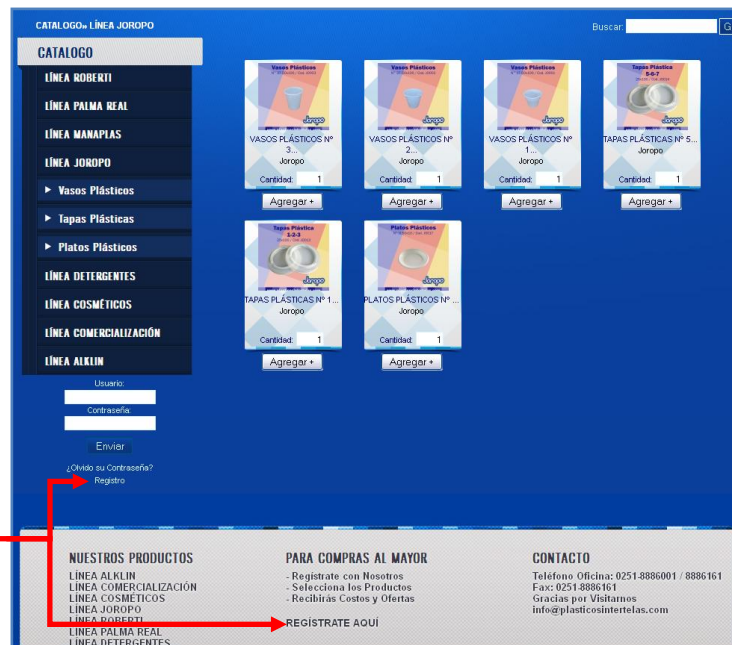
CATALOGO» LÍNEA JOROPO

Buscar: G

CATALOGO

LÍNEA ROBERTI
LÍNEA PALMA REAL
LÍNEA MANAPLAS
LÍNEA JOROPO
Vasos Plásticos
Tapas Plásticas
Platos Plásticos
LÍNEA DETERGENTES
LÍNEA COSMÉTICOS
LÍNEA COMERCIALIZACIÓN
LÍNEA ALKLIN

Usuario:
Contraseña:
Enviar
¿Olvido su Contraseña?
Registro

Vasos Plásticos
VASOS PLÁSTICOS Nº 3...
Joropo
Cantidad: 1
Agregar +

VASOS PLÁSTICOS Nº 2...
Joropo
Cantidad: 1
Agregar +

VASOS PLÁSTICOS Nº 1...
Joropo
Cantidad: 1
Agregar +

Tapas Plástica 5-6-7
TAPAS PLÁSTICAS Nº 5...
Joropo
Cantidad: 1
Agregar +

Tapas Plástica 1-2-3
TAPAS PLÁSTICAS Nº 1...
Joropo
Cantidad: 1
Agregar +

Platos Plásticos
PLATOS PLÁSTICOS Nº ...
Joropo
Cantidad: 1
Agregar +

NUESTROS PRODUCTOS
LÍNEA ALKLIN
LÍNEA COMERCIALIZACIÓN
LÍNEA COSMÉTICOS
LÍNEA JOROPO
LÍNEA ROBERTI
LÍNEA PALMA REAL
LÍNEA DETERGENTES

PARA COMPRAS AL MAYOR
- Regístrate con Nosotros
- Selecciona los Productos
- Recibirás Costos y Ofertas
REGÍSTRATE AQUÍ

CONTACTO
Teléfono Oficina: 0251-8886001 / 8886161
Fax: 0251-8886161
Gracias por Visitarnos
info@plasticosintertelas.com